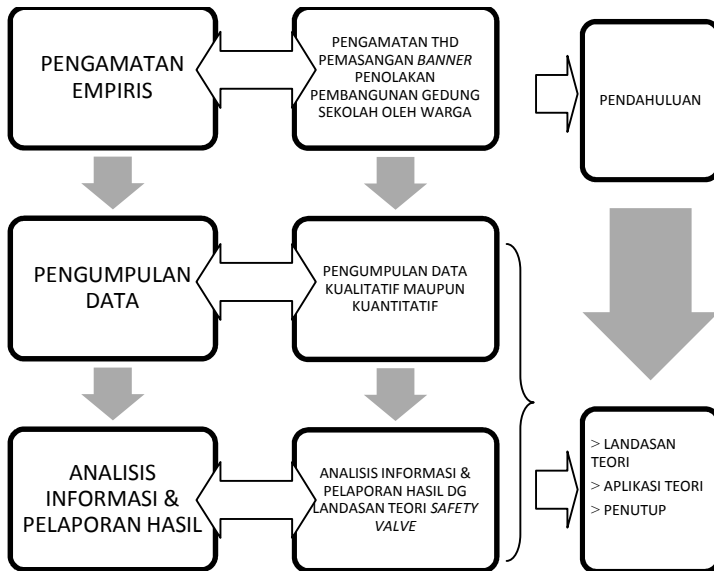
PENGAMATAN EMPIRIS

PENGAMATAN THD PEMASANGAN *BANNER* PENOLAKAN PEMBANGUNAN GEDUNG SEKOLAH OLEH WARGA

PENDAHULUAN

PENGUMPULAN DATA

PENGUMPULAN DATA KUALITATIF MAUPUN KUANTITATIF

ANALISIS INFORMASI & PELAPORAN HASIL

ANALISIS INFORMASI & PELAPORAN HASIL DG LANDASAN TEORI *SAFETY VALVE*

> LANDASAN TEORI
> APLIKASI TEORI
> PENUTUP